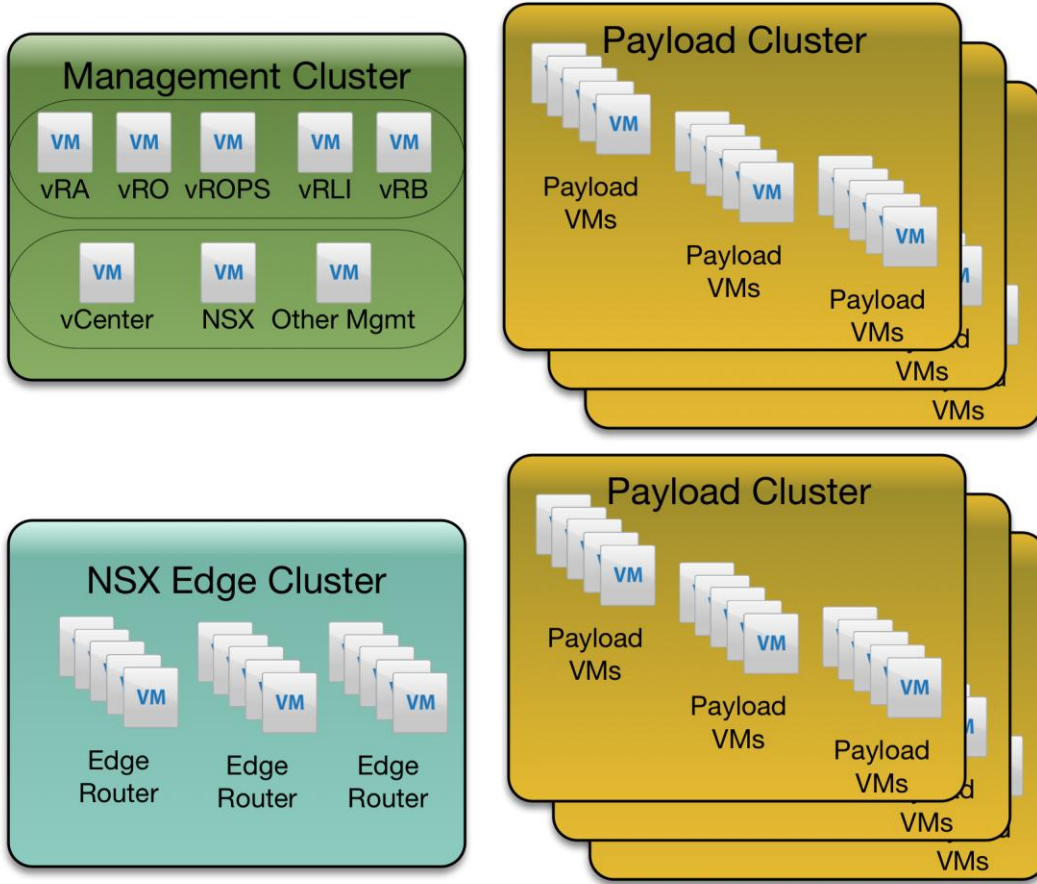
Management Cluster

VM
vRA
VM
vRO
VM
vROPS
VM
vRLI
VM
vRB

VM
vCenter
VM
NSX
VM
Other Mgmt

Payload Cluster

VM
Payload VMs
VM
Payload VMs
VM
Payload VMs

d
VMs
VMs

NSX Edge Cluster

VM
Edge Router
VM
Edge Router
VM
Edge Router

Payload Cluster

VM
Payload VMs
VM
Payload VMs
VM
Payload VMs

d
VMs
VMs